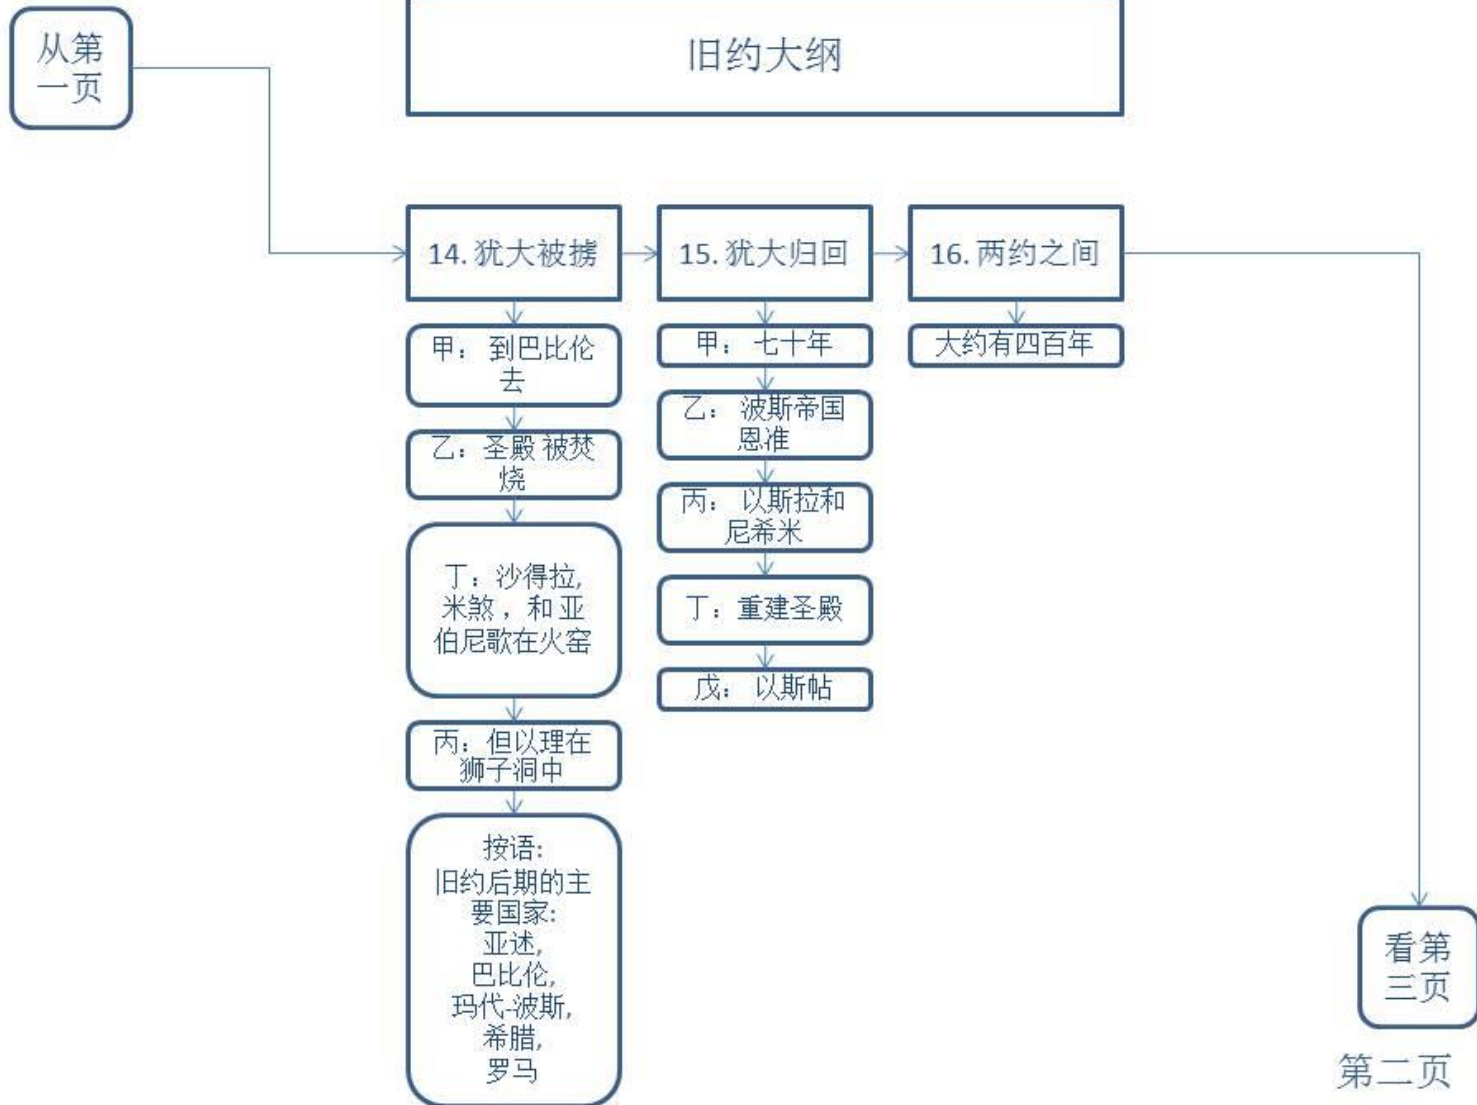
从第一页

旧约大纲

14. 犹大被掳

甲：到巴比伦去

乙：圣殿被焚烧

丁：沙得拉，米煞，和亚伯尼歌在火窑

丙：但以理在狮子洞中

按语：
旧约后期的主要国家：
亚述，
巴比伦，
玛代-波斯，
希腊，
罗马

15. 犹大归回

甲：七十年

乙：波斯帝国恩准

丙：以斯拉和尼希米

丁：重建圣殿

戊：以斯帖

16. 两约之间

大约有四百年

看第三页

第二页